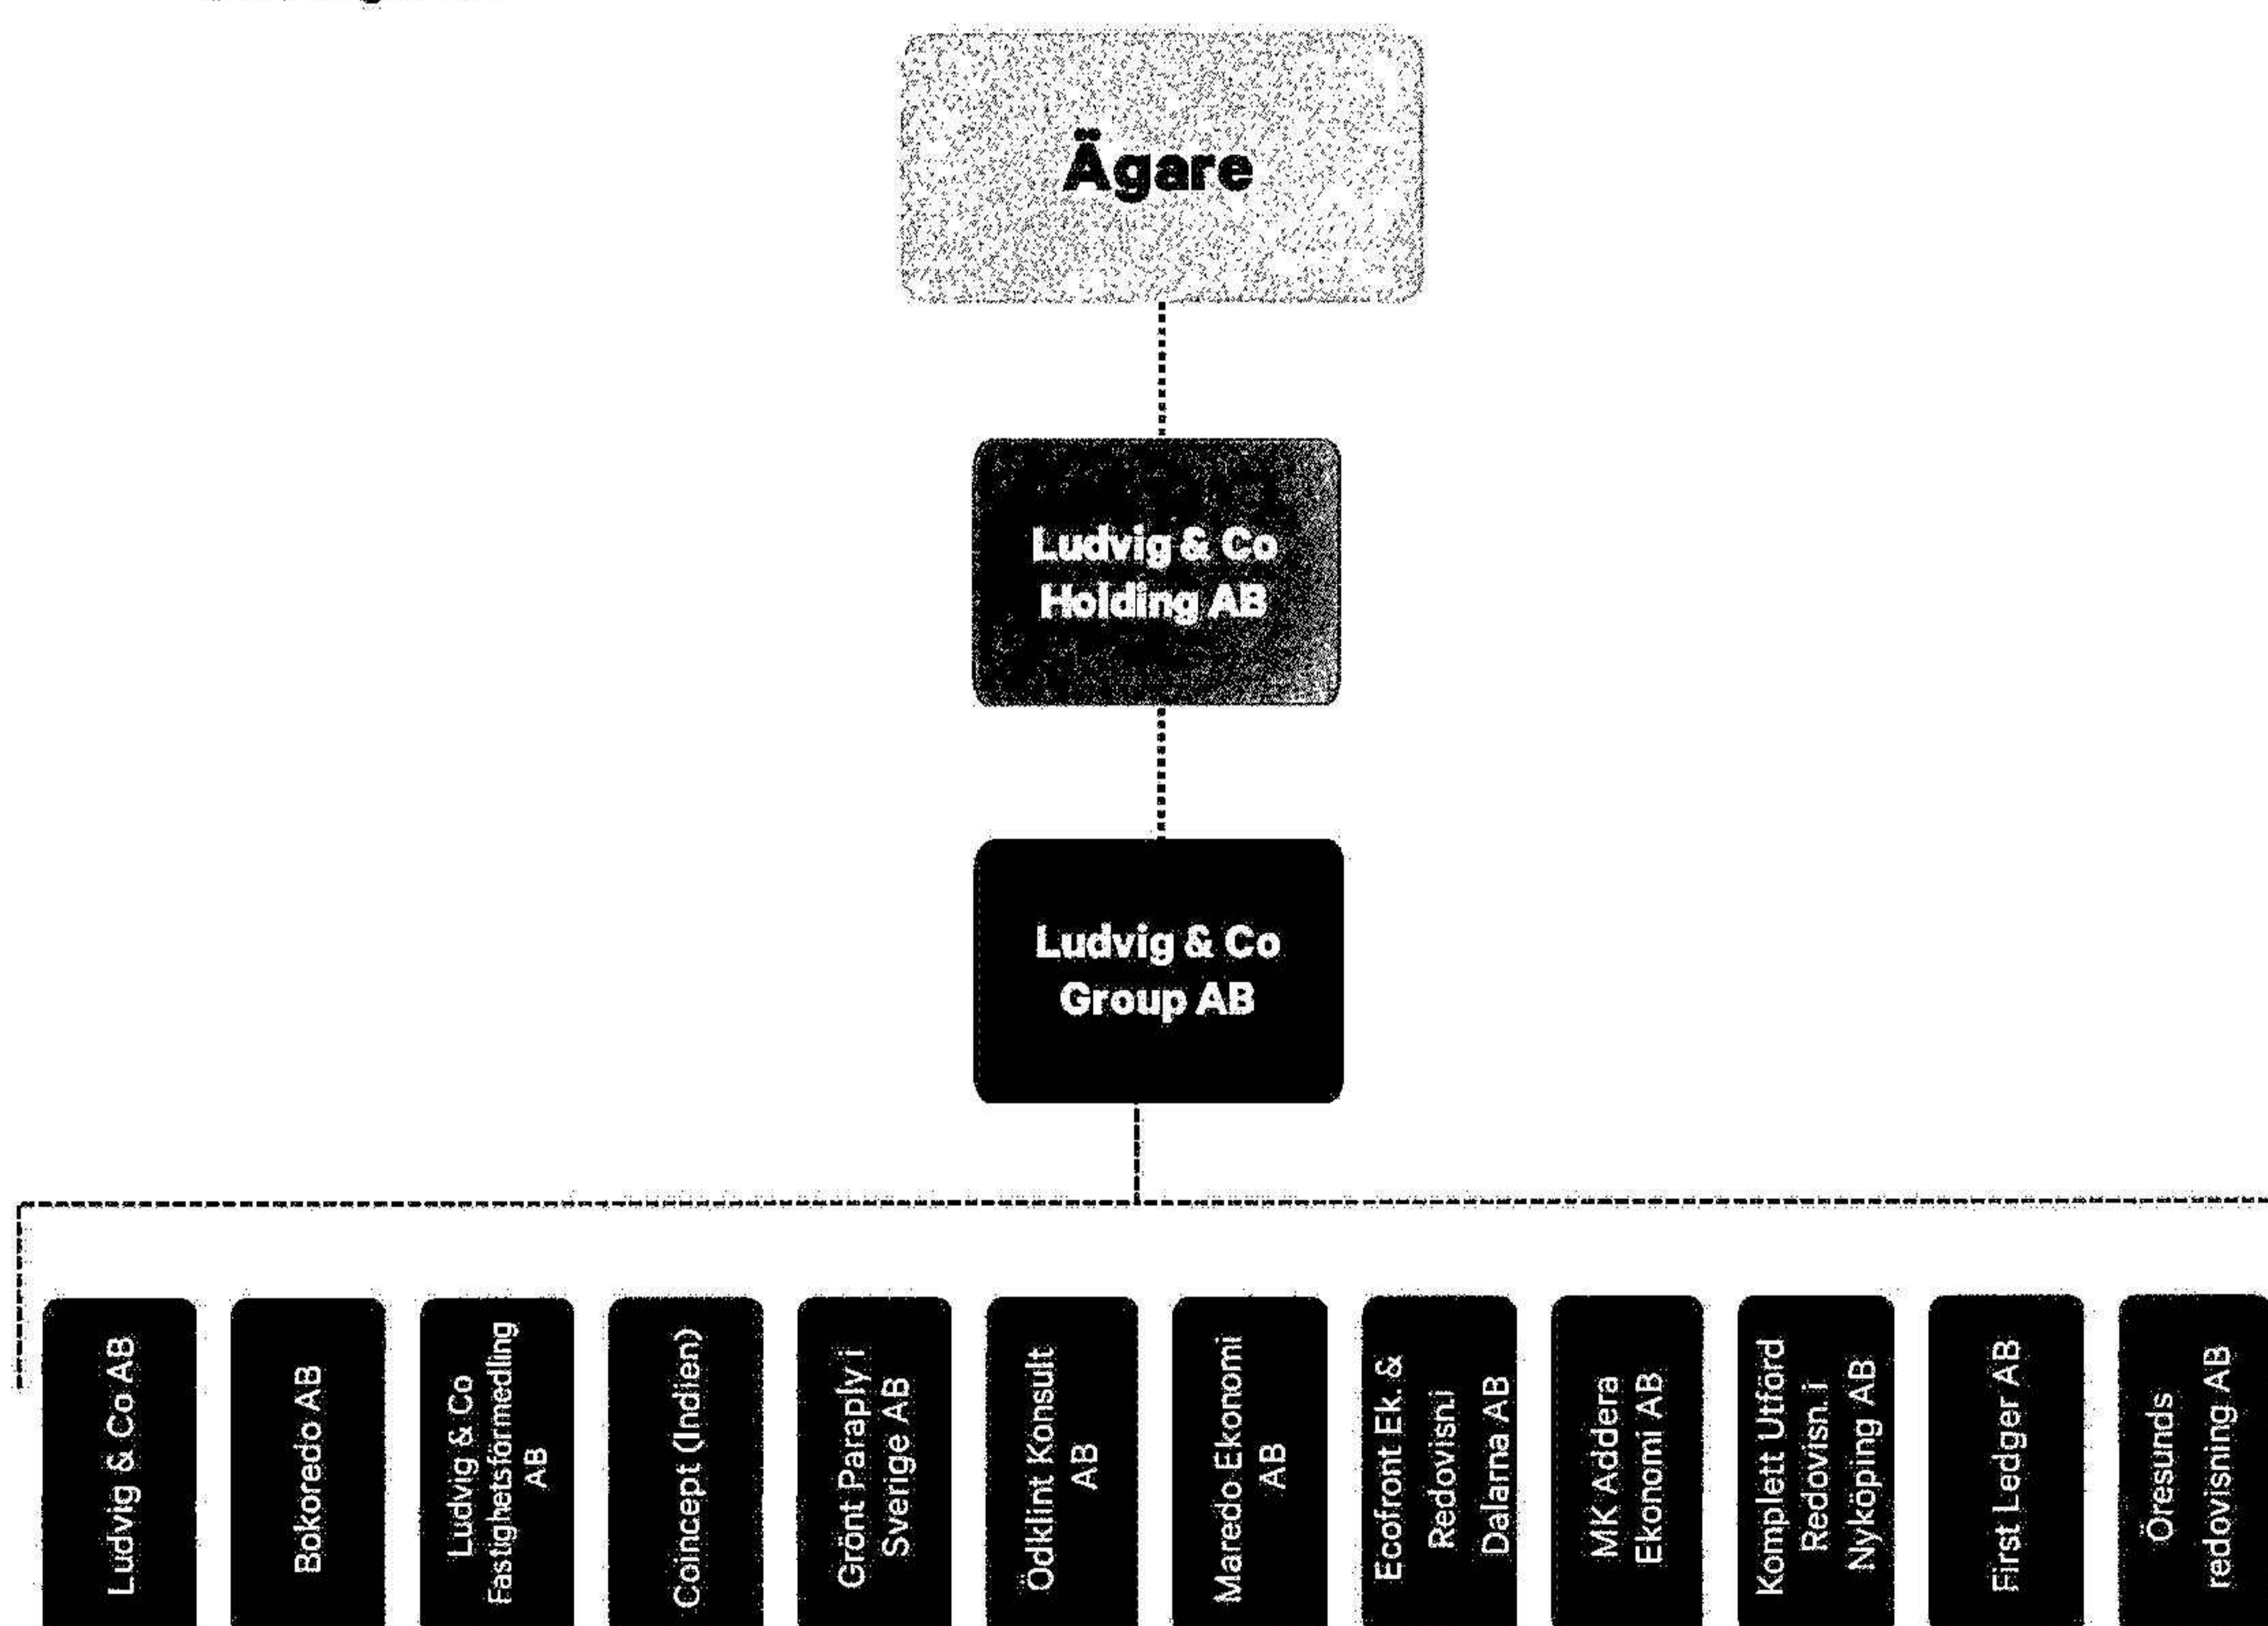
Ägare

Ludvig & Co Holding AB

Ludvig & Co Group AB

Ludvig & Co AB

Bokoredo AB

Ludvig & Co Fastighetsförmedling AB

Coincept (Indien)

Grönt Paraply i Sverige AB

Ödklint Konsult AB

Maredo Ekonomi AB

Ecofront Ek. & Redovisni Dalarna AB

MK Addera Ekonomi AB

Komplett Utförd Redovisn. i Nyköping AB

First Ledger AB

Öresunds redovisning AB